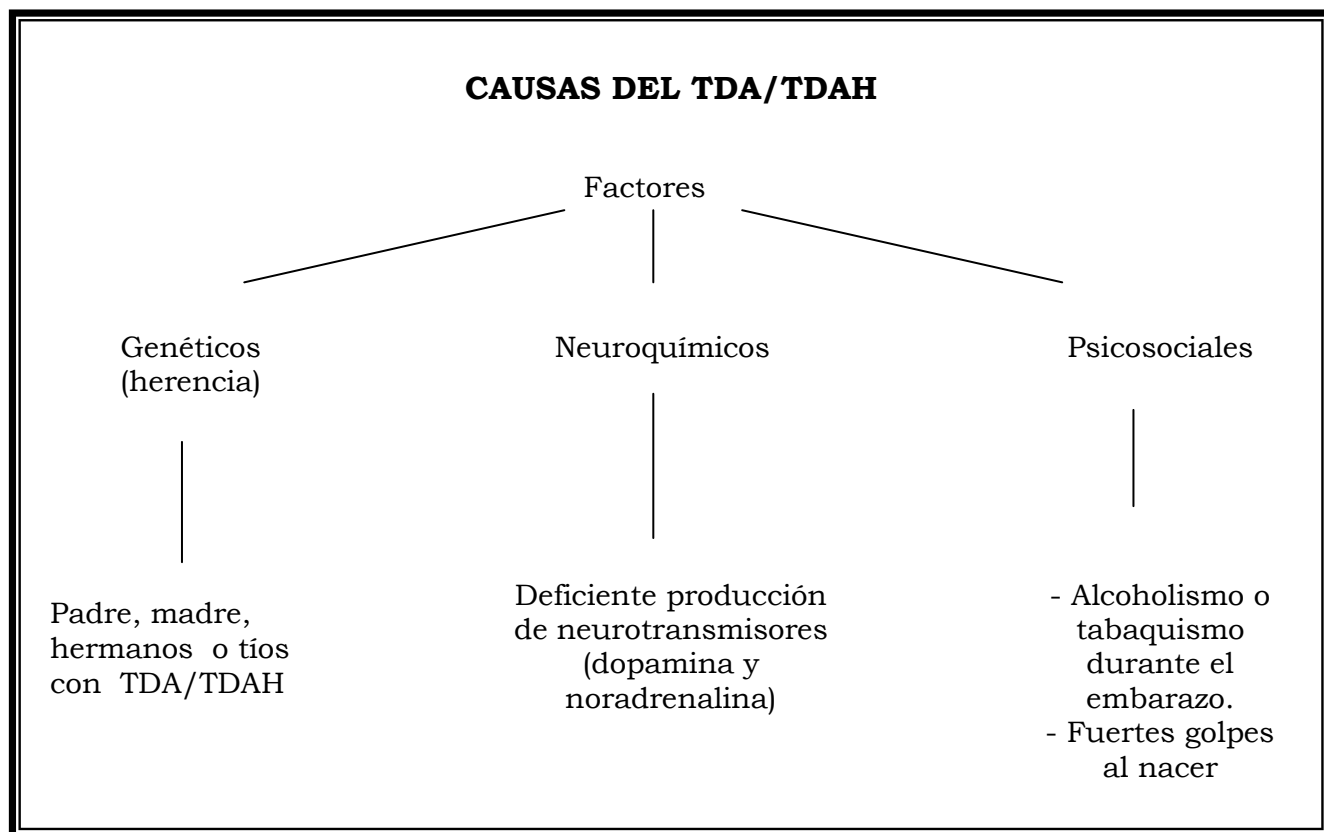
**CAUSAS DEL TDA/TDAH**

Factores

Genéticos (herencia)

Padre, madre, hermanos o tíos con TDA/TDAH

Neuroquímicos

Deficiente producción de neurotransmisores (dopamina y noradrenalina)

Psicosociales

- Alcoholismo o tabaquismo durante el embarazo.
- Fuertes golpes al nacer